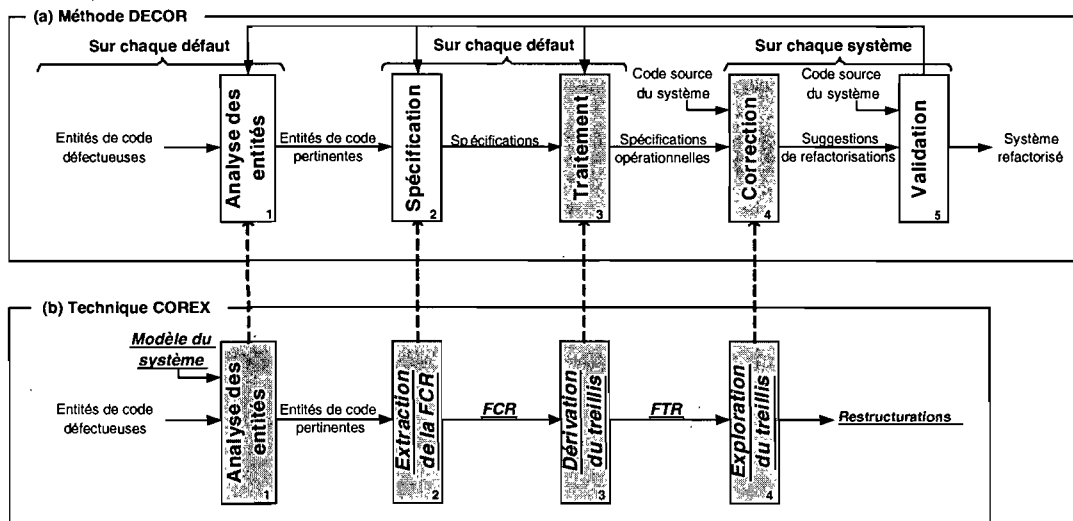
(a) Méthode DECOR

Sur chaque défaut

Sur chaque défaut

Sur chaque système

Entités de code défectueuses

Analyse des entités 1

Entités de code pertinentes

Spécification 2

Spécifications

Traitement 3

Spécifications opérationnelles

Code source du système

Correction 4

Suggestions de refactorisations

Code source du système

Validation 5

Système refactorisé

(b) Technique COREX

Modèle du système

Entités de code défectueuses

Analyse des entités 1

Entités de code pertinentes

Extraction de la FCR 2

FCR

Dérivation du treillis 3

FTR

Exploration du treillis 4

Restructurations